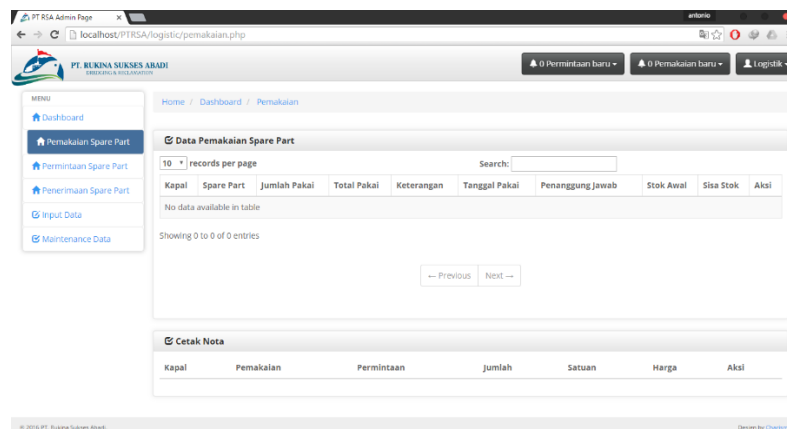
PT RSA Admin Page ×

antonio

localhost/PTRSA/logistic/pemakaian.php

PT. RUKINA SUKSES ABADI
DREDGING & RECLAMATION

0 Permintaan baru ▾ 0 Pemakaian baru ▾ Logistik ▾

MENU

Dashboard

Pemakaian Spare Part

Permintaan Spare Part

Penerimaan Spare Part

Input Data

Maintenance Data

Home / Dashboard / Pemakaian

Data Pemakaian Spare Part

10 ▾ records per page

Search:

| Kapal | Spare Part | Jumlah Pakai | Total Pakai | Keterangan | Tanggal Pakai | Penanggung Jawab | Stok Awal | Sisa Stok | Aksi |
|---|---|---|---|---|---|---|---|---|---|
| No data available in table | | | | | | | | | |

Showing 0 to 0 of 0 entries

← Previous Next →

Cetak Nota

| Kapal | Pemakaian | Permintaan | Jumlah | Satuan | Harga | Aksi |
|---|---|---|---|---|---|---|

© 2016 PT. Rukina Sukses Abadi

Design by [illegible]